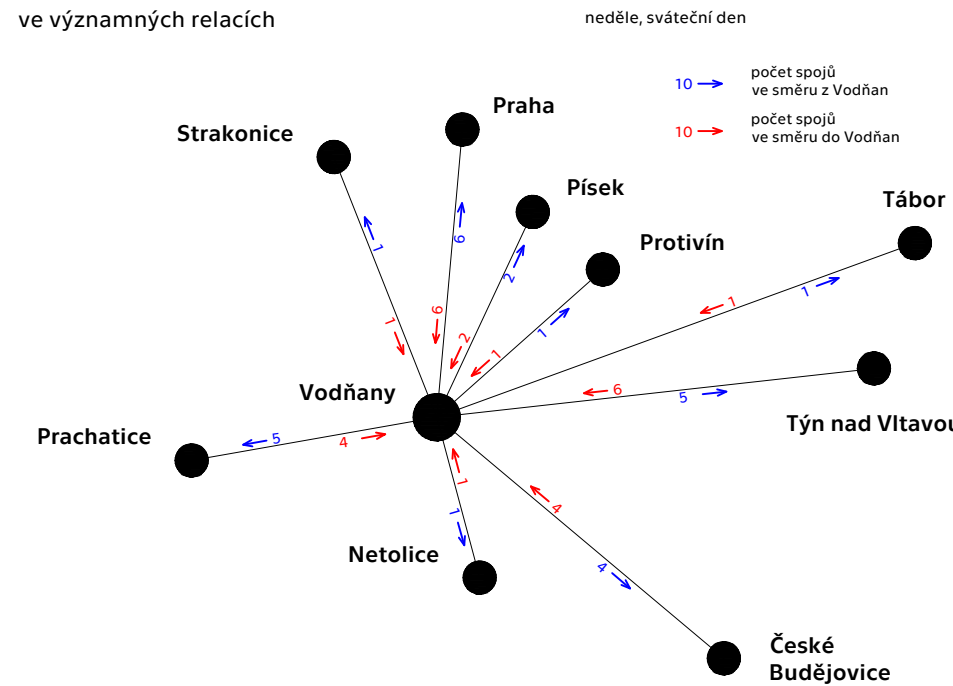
ve významných relacích

neděle, sváteční den

10 počet spojů ve směru z Vodňan

10 počet spojů ve směru do Vodňan

Praha

Strakonice

Písek

Protivín

Tábor

Vodňany

Týn nad Vltavou

Prachatice

Netolice

České Budějovice

1
1
6
6
2
2
1
1
1
1
6
5
5
4
1
1
4
4